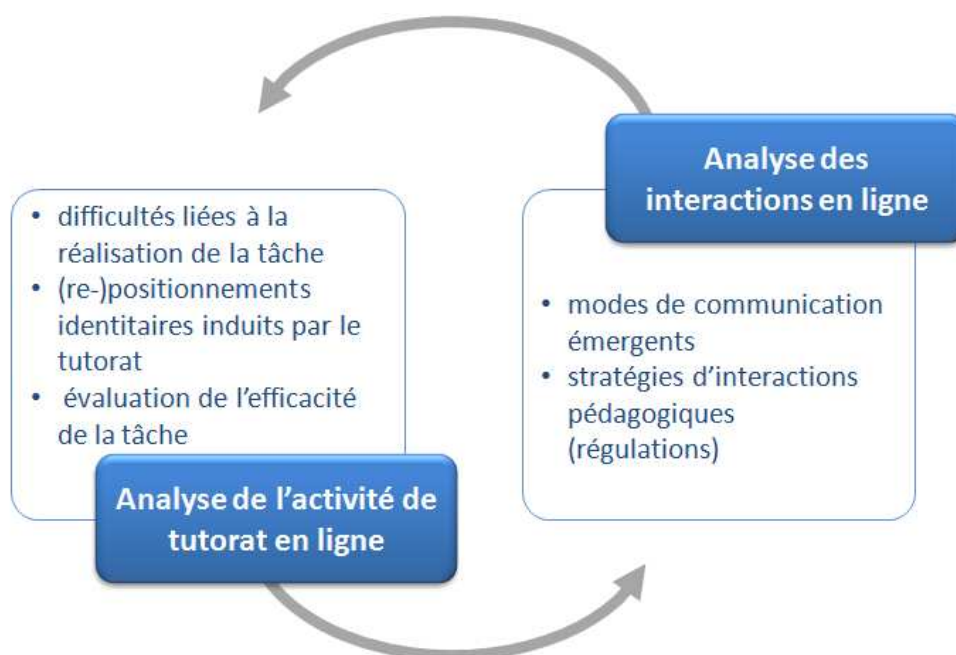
Analyse des interactions en ligne

• difficultés liées à la réalisation de la tâche
• (re-)positionnements identitaires induits par le tutorat
• évaluation de l'efficacité de la tâche

Analyse de l'activité de tutorat en ligne

• modes de communication émergents
• stratégies d'interactions pédagogiques (régulations)